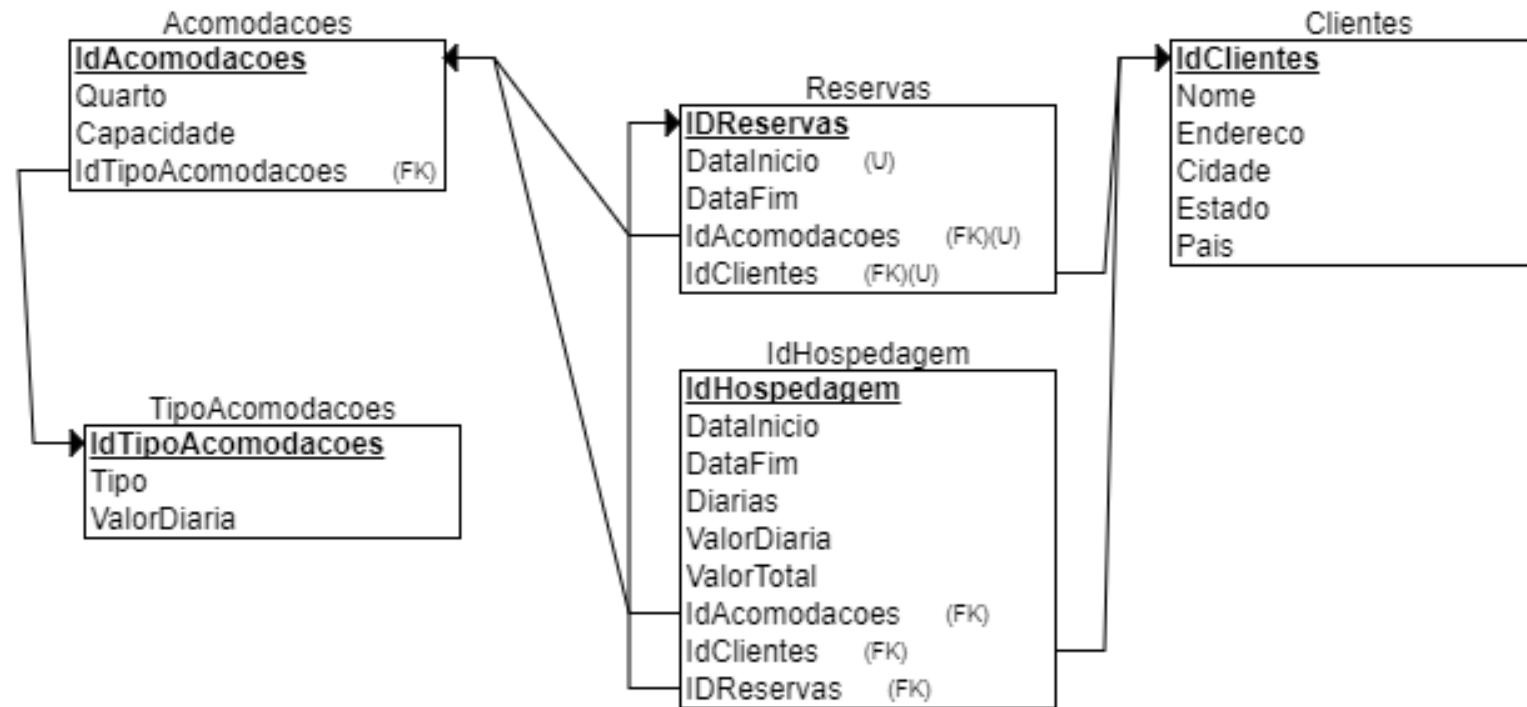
Acomodacoes
IdAcomodacoes
Quarto
Capacidade
IdTipoAcomodacoes (FK)

TipoAcomodacoes
IdTipoAcomodacoes
Tipo
ValorDiaria

Reservas
IDReservas
DataInicio (U)
DataFim
IdAcomodacoes (FK)(U)
IdClientes (FK)(U)

IdHospedagem
IdHospedagem
DataInicio
DataFim
Diarias
ValorDiaria
ValorTotal
IdAcomodacoes (FK)
IdClientes (FK)
IDReservas (FK)

Clientes
IdClientes
Nome
Endereco
Cidade
Estado
Pais